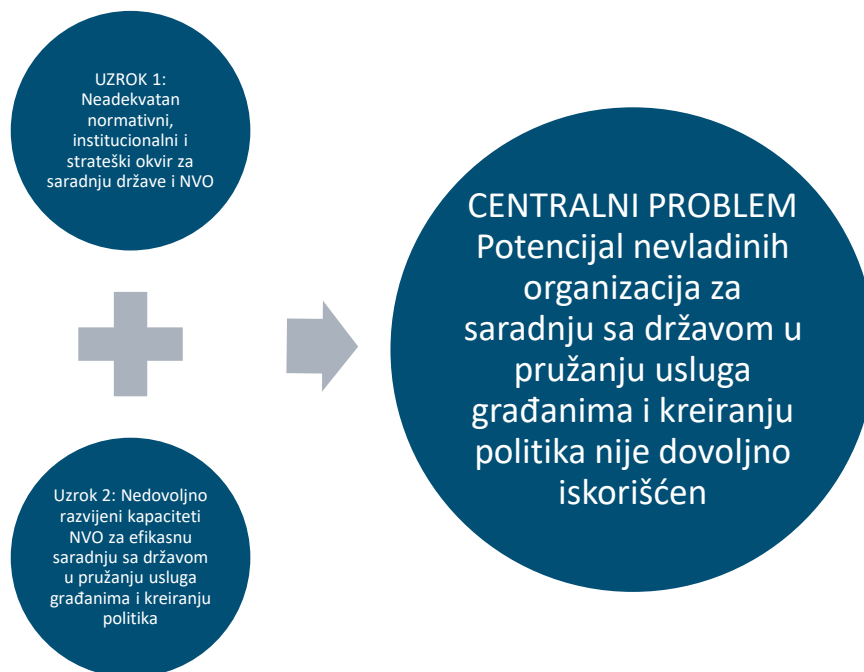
UZROK 1: Neadekvatan normativni, institucionalni i strateški okvir za saradnju države i NVO

Uzrok 2: Nedovoljno razvijeni kapaciteti NVO za efikasnu saradnju sa državom u pružanju usluga građanima i kreiranju politika

CENTRALNI PROBLEM
Potencijal nevladinih organizacija za saradnju sa državom u pružanju usluga građanima i kreiranju politika nije dovoljno iskorišćen